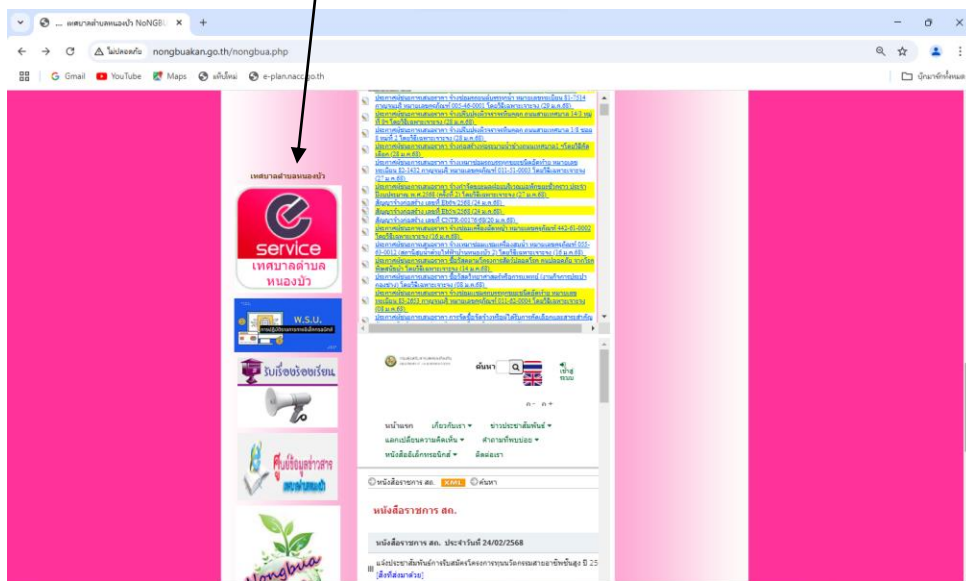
... เทศบาลตำบลหนองบัว NoNGBU ×

ไม่ปลอดภัย nongbuakan.go.th/nongbua.php

Gmail YouTube Maps แท็บใหม่ e-plan.nacc.go.th

บุ๊กมาร์กทั้งหมด

เทศบาลตำบลหนองบัว

service
เทศบาลตำบล
หนองบัว

W.S.U.

รับเรื่องร้องเรียน

ศูนย์ข้อมูลข่าวสาร

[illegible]

ค้นหา

เข้าสู่ระบบ

ก- ก+

หน้าแรก เกี่ยวกับเรา ข่าวประชาสัมพันธ์ แลกเปลี่ยนความคิดเห็น สำนักทะเบียน หนังสือสั่งการอิเล็กทรอนิกส์ ติดต่อเรา

หนังสือราชการ สถ. XML ค้นหา

หนังสือราชการ สถ.

หนังสือราชการ สถ. ประจำวันที่ 24/02/2568

แจ้งประชาสัมพันธ์การรับสมัครโครงการอบรมกรมสายอาชีพชั้นสูง ปี 25
[สิ่งที่ส่งมาด้วย]